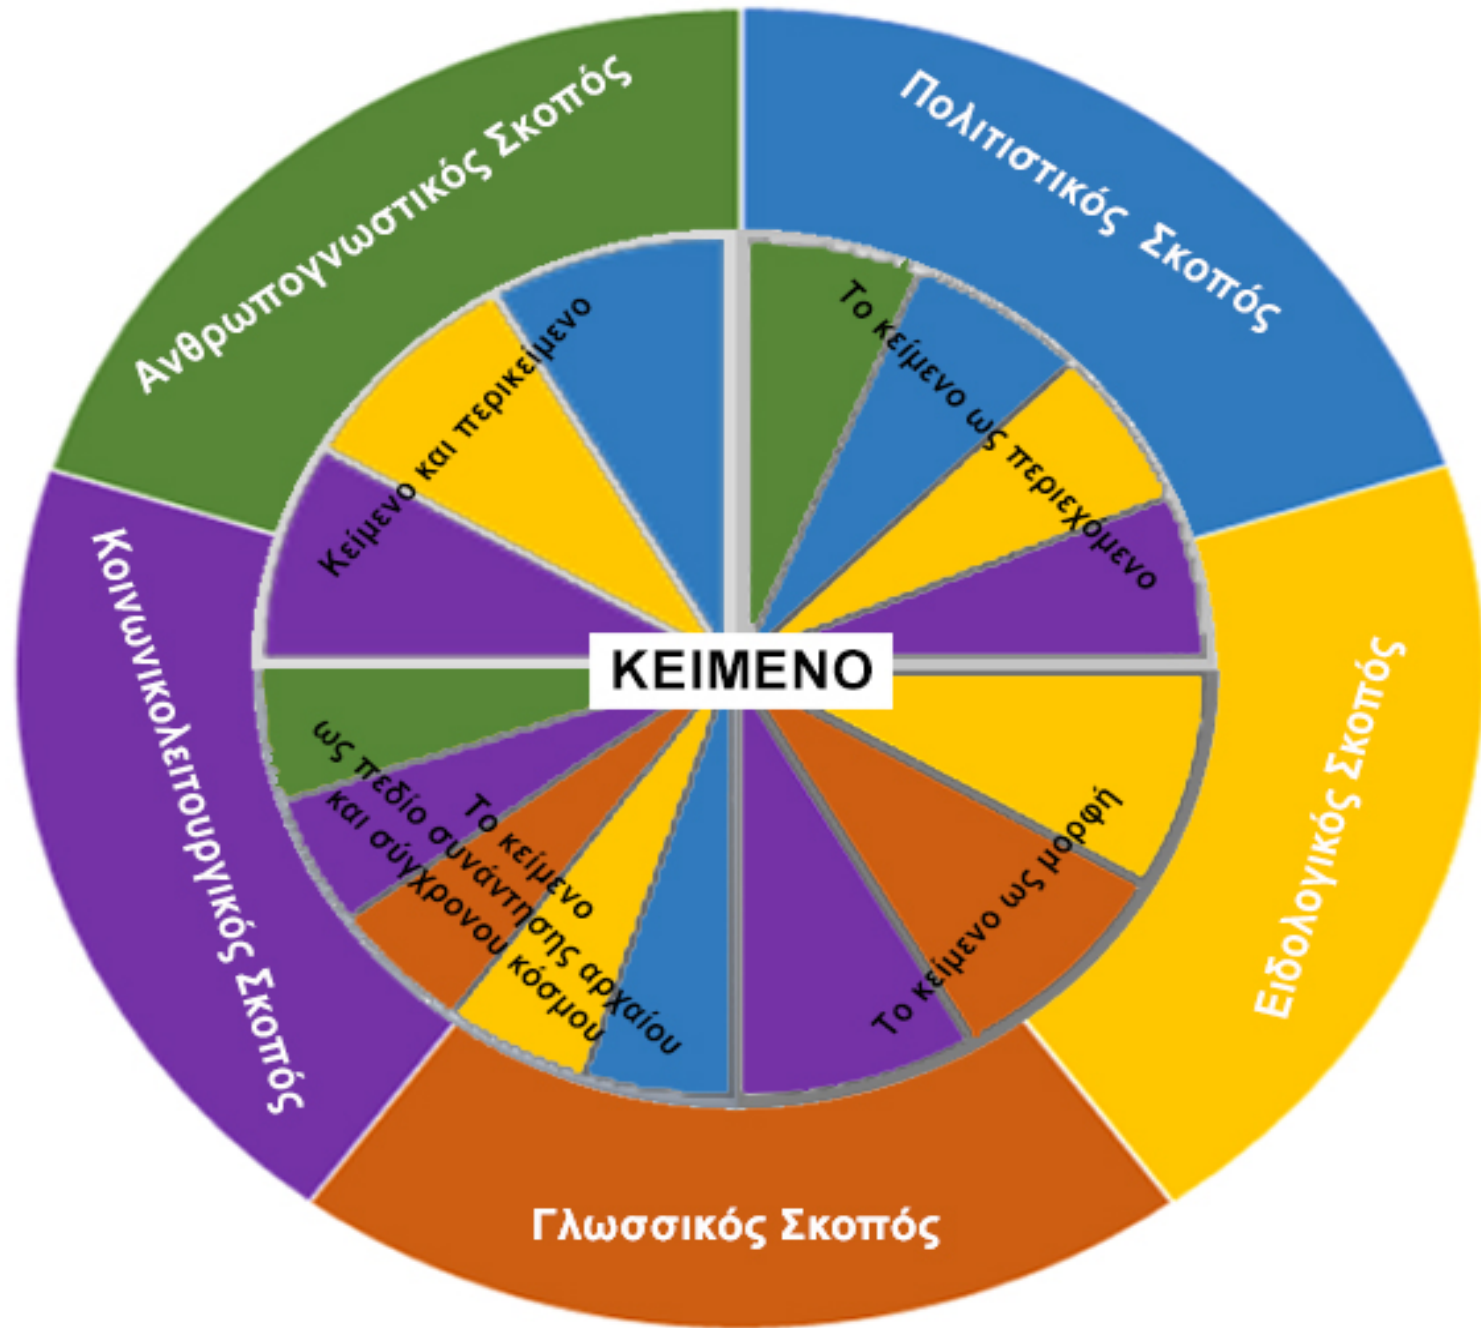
Ανθρωπογνωστικός Σκοπός

Πολιτιστικός Σκοπός

Κείμενο και περικείμενο

Το κείμενο ως περιεχόμενο

ΚΕΙΜΕΝΟ

Κοινωνικολειτουργικός Σκοπός

Ειδολογικός Σκοπός

Το κείμενο ως πεδίο συνάντησης αρχαίου και σύγχρονου κόσμου

Το κείμενο ως μορφή

Γλωσσικός Σκοπός